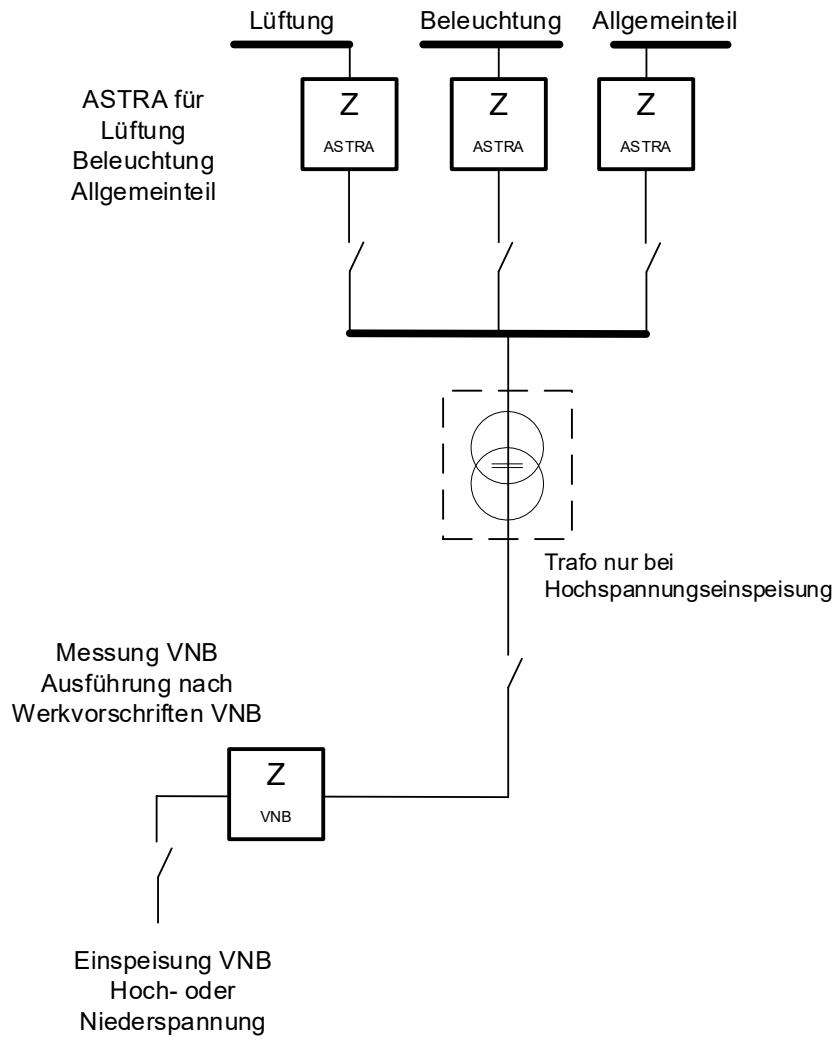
Lüftung
Beleuchtung
Allgemeinteil

ASTRA für
Lüftung
Beleuchtung
Allgemeinteil

Z
ASTRA

Z
ASTRA

Z
ASTRA

Trafo nur bei
Hochspannungseinspeisung

Messung VNB
Ausführung nach
Werkvorschriften VNB

Z
VNB

Einspeisung VNB
Hoch- oder
Niederspannung